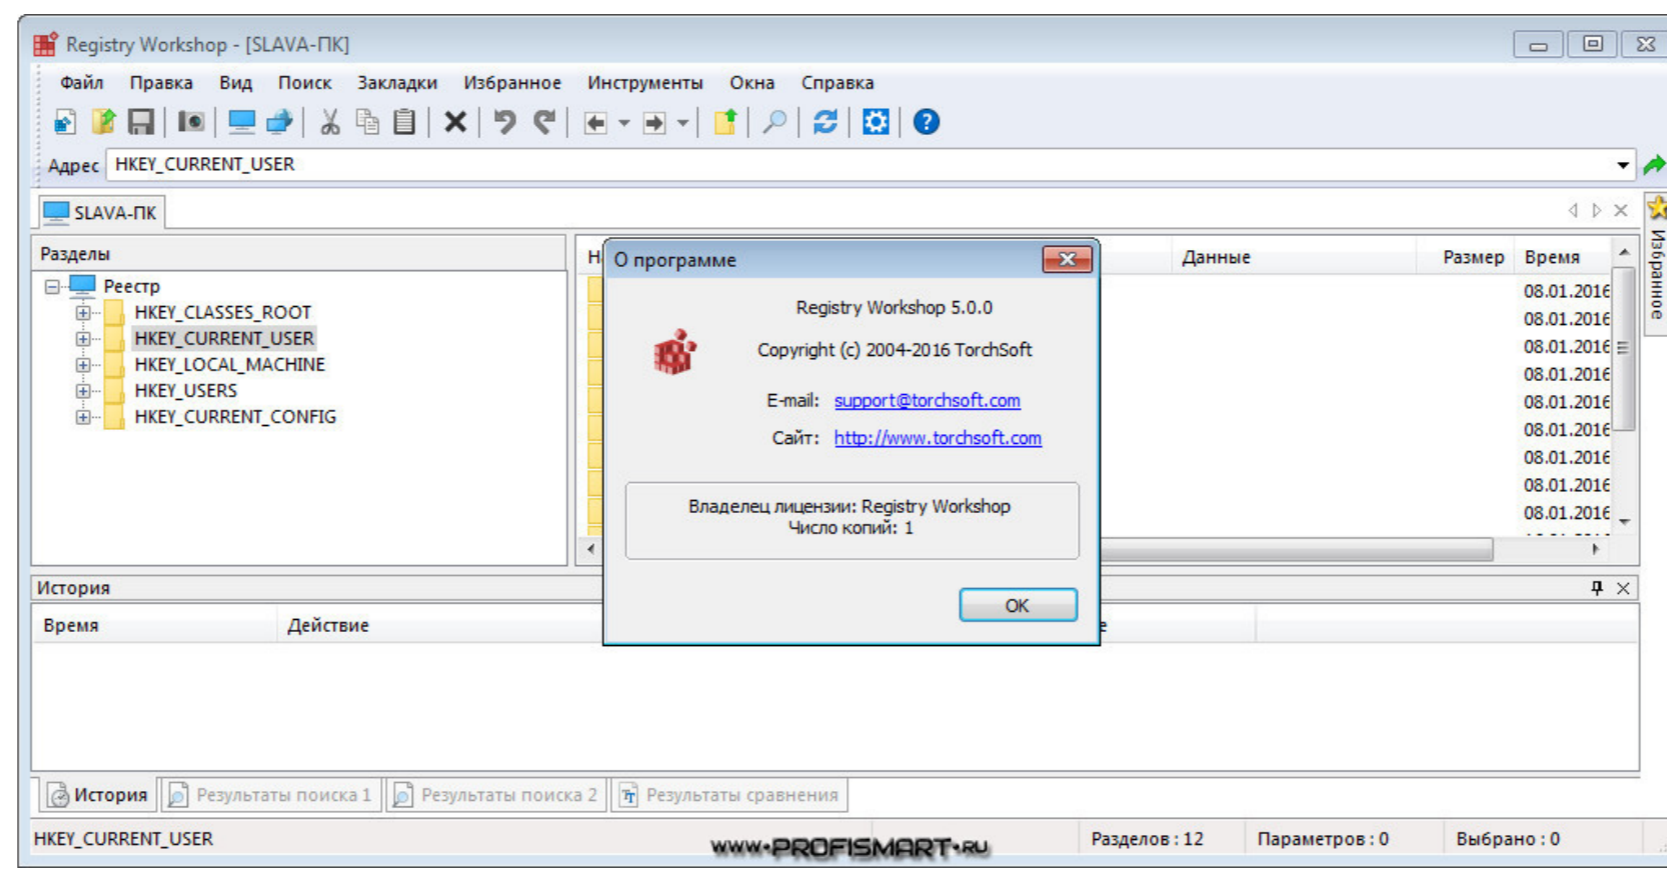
Registry Workshop - [SLAVA-ПК]

Файл Правка Вид Поиск Закладки Избранное Инструменты Окна Справка

Адрес HKEY_CURRENT_USER

SLAVA-ПК

Избранное

Разделы

Реестр
HKEY_CLASSES_ROOT
HKEY_CURRENT_USER
HKEY_LOCAL_MACHINE
HKEY_USERS
HKEY_CURRENT_CONFIG

Н Данные Размер Время

08.01.2016
08.01.2016
08.01.2016
08.01.2016
08.01.2016
08.01.2016
08.01.2016
08.01.2016
08.01.2016

О программе

Registry Workshop 5.0.0

Copyright (c) 2004-2016 TorchSoft

E-mail: support@torchsoft.com

Сайт: http://www.torchsoft.com

Владелец лицензии: Registry Workshop
Число копий: 1

OK

История

Время Действие

История Результаты поиска 1 Результаты поиска 2 Результаты сравнения

HKEY_CURRENT_USER WWW•PROFISMART•RU Разделов : 12 Параметров : 0 Выбрано : 0